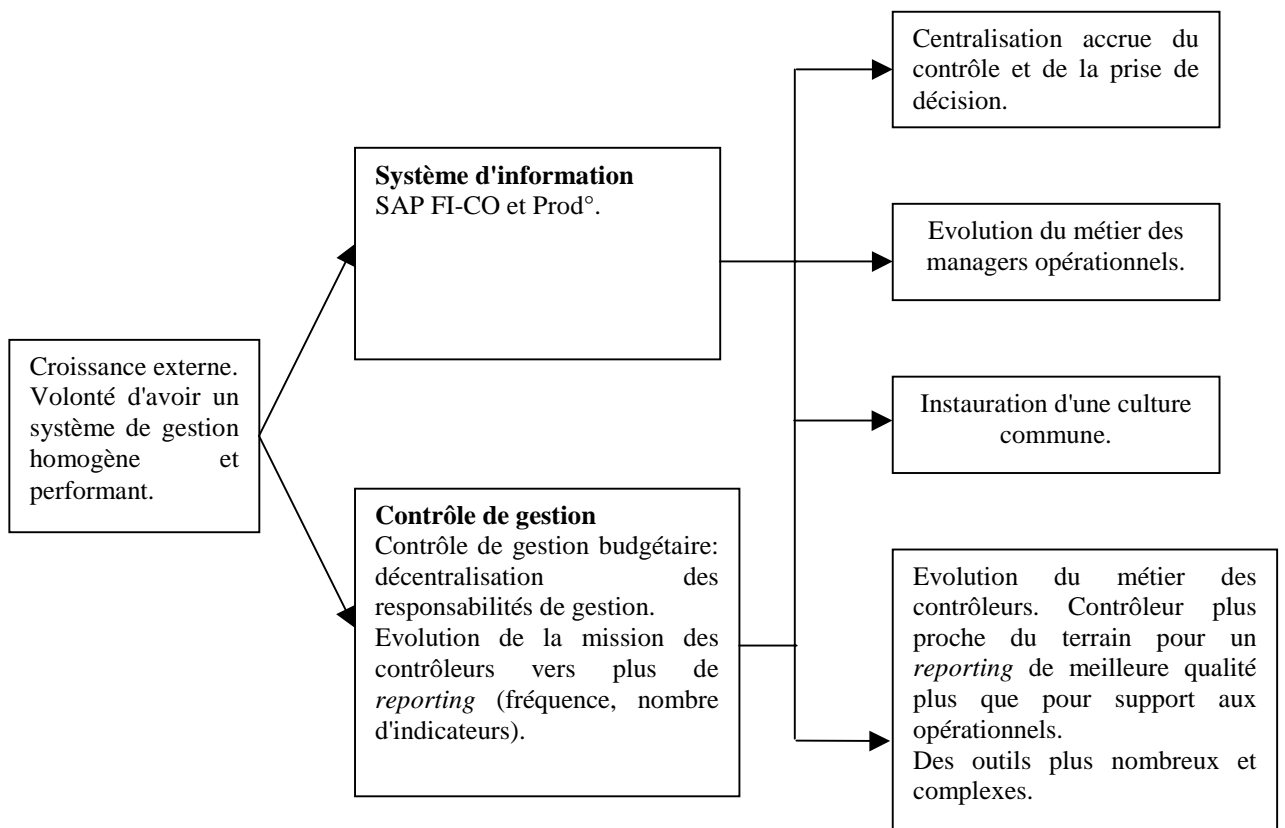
Croissance externe. Volonté d'avoir un système de gestion homogène et performant.

**Système d'information**
SAP FI-CO et Prod°.

**Contrôle de gestion**
Contrôle de gestion budgétaire: décentralisation des responsabilités de gestion.
Evolution de la mission des contrôleurs vers plus de *reporting* (fréquence, nombre d'indicateurs).

Centralisation accrue du contrôle et de la prise de décision.

Evolution du métier des managers opérationnels.

Instauration d'une culture commune.

Evolution du métier des contrôleurs. Contrôleur plus proche du terrain pour un *reporting* de meilleure qualité plus que pour support aux opérationnels.
Des outils plus nombreux et complexes.